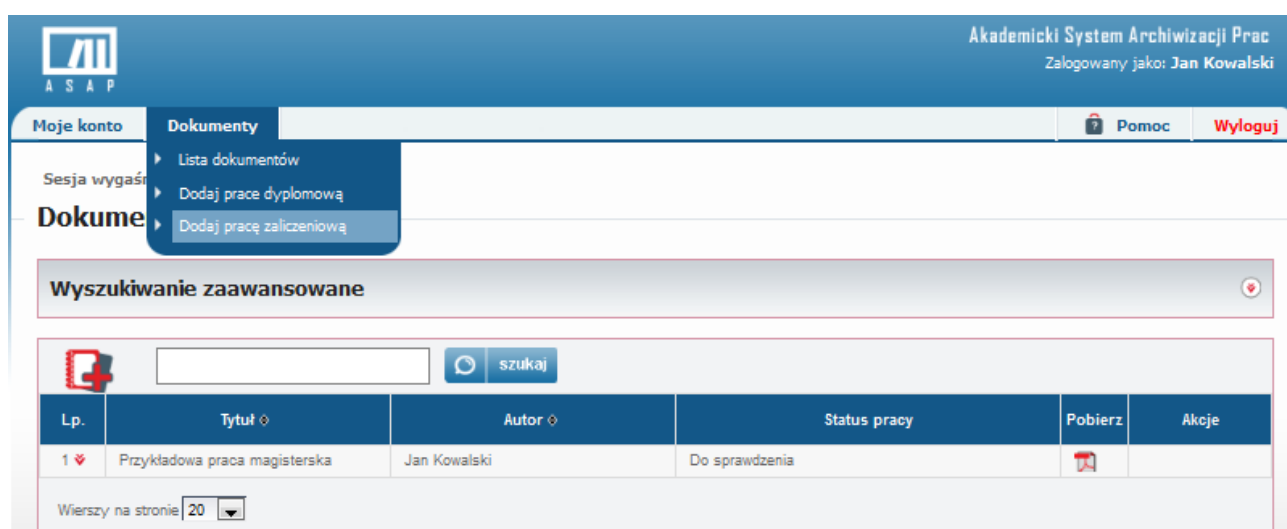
ASAP

Akademicki System Archiwizacji Prac
Zalogowany jako: Jan Kowalski

Moje konto
Dokumenty
Pomoc
Wyloguj

Lista dokumentów
Dodaj prace dyplomową
Dodaj pracę zaliczeniową

Sesja wygaś

Dokume

Wyszukiwanie zaawansowane

szukaj

| Lp. | Tytuł | Autor | Status pracy | Pobierz | Akcje |
|---|---|---|---|---|---|
| 1 | Przykładowa praca magisterska | Jan Kowalski | Do sprawdzenia | | |

Wierszy na stronie 20